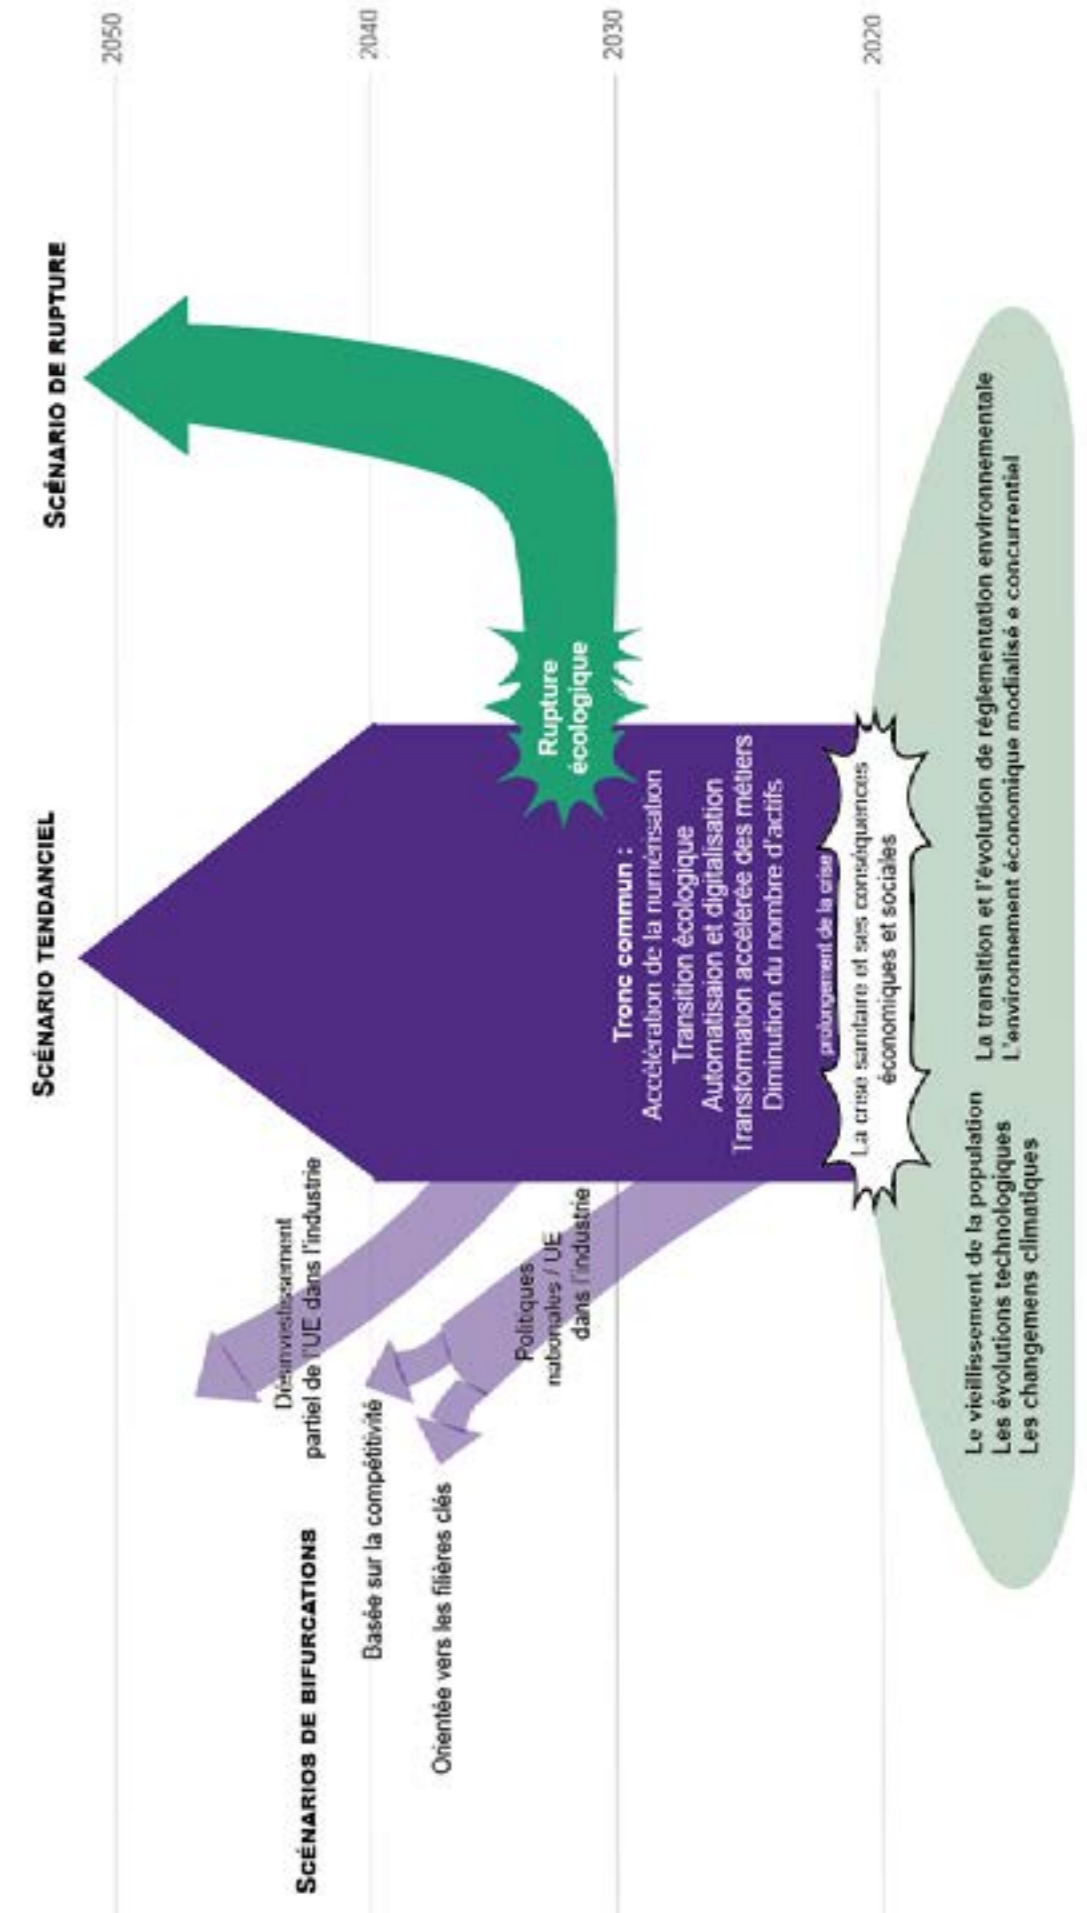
2050

2040

2030

2020

SCÉNARIO DE RUPTURE

SCÉNARIO TENDANCIEL

SCÉNARIOS DE BIFURCATIONS

Rupture écologique

Tronc commun :
Accélération de la numérisation
Transition écologique
Automatisaion et digitalisation
Transformation accélérée des métiers
Diminution du nombre d'actifs

prolongement de la crise

La crise sanitaire et ses conséquences économiques et sociales

Désinvestissement partiel de l'UE dans l'industrie

Politiques nationales / UE dans l'industrie

Basée sur la compétitivité

Orientée vers les filières clés

Le vieillissement de la population
Les évolutions technologiques
Les changemens climatiques

La transition et l'évolution de réglementation environnementale
L'environnement économique modialisé e concurrentiel